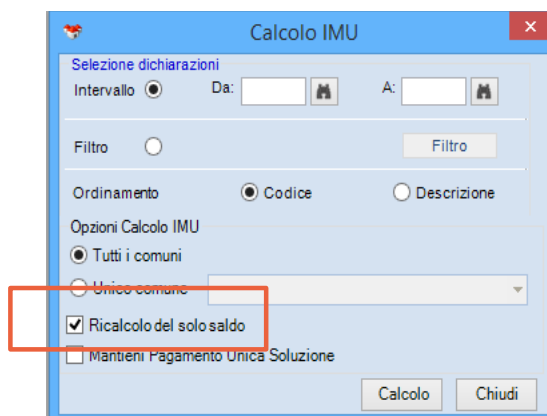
Calcolo IMU

Selezione dichiarazioni

Intervallo

Da:

A:

Filtro

Filtro

Ordinamento

Codice

Descrizione

Opzioni Calcolo IMU

Tutti i comuni

Unico comune

Ricalcolo del solo saldo

Mantieni Pagamento Unica Soluzione

Calcolo

Chiudi